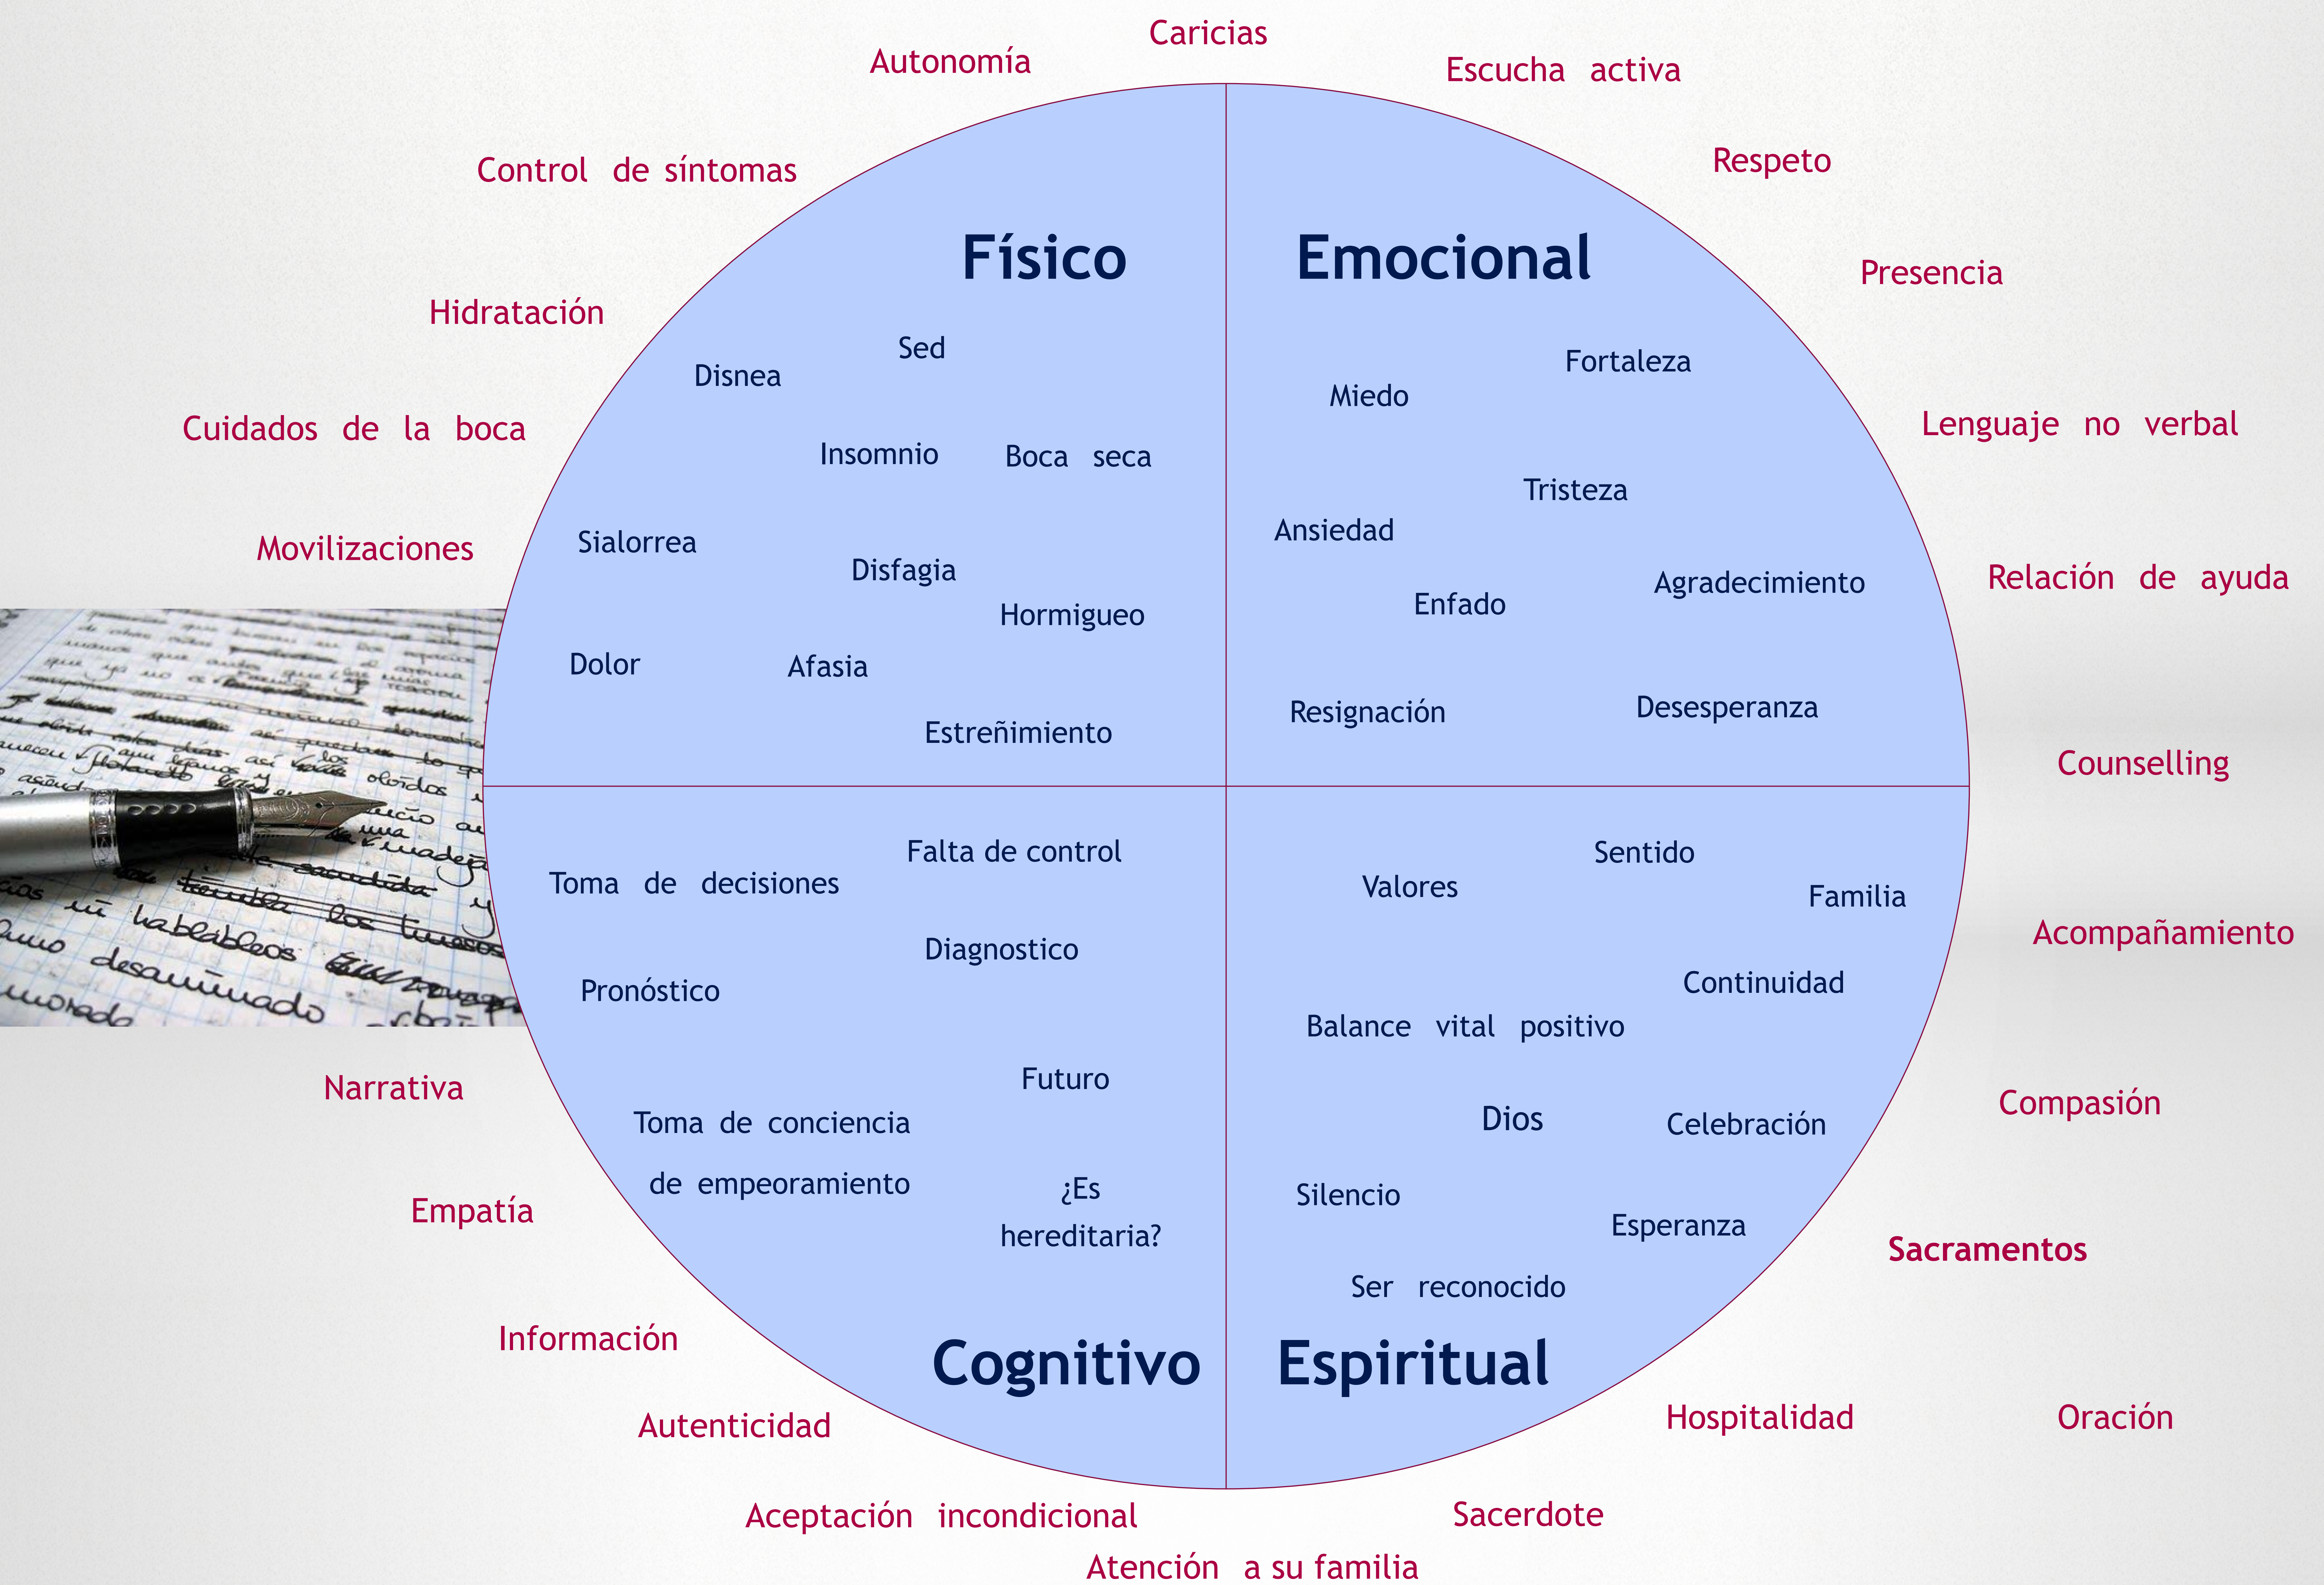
Caricias

Autonomía

Escucha activa

Control de síntomas

Respeto

Presencia

Hidratación

Cuidados de la boca

Lenguaje no verbal

Movilizaciones

Relación de ayuda

Counselling

Acompañamiento

Narrativa

Compasión

Empatía

Sacramentos

Información

Autenticidad

Hospitalidad

Oración

Aceptación incondicional

Sacerdote

Atención a su familia

Físico

Sed

Disnea

Insomnio

Boca seca

Sialorrea

Disfagia

Hormigueo

Dolor

Afasia

Estreñimiento

Emocional

Fortaleza

Miedo

Tristeza

Ansiedad

Agradecimiento

Enfado

Resignación

Desesperanza

Falta de control

Toma de decisiones

Diagnostico

Pronóstico

Futuro

Toma de conciencia

de empeoramiento

¿Es hereditaria?

Cognitivo

Sentido

Valores

Familia

Continuidad

Balance vital positivo

Dios

Celebración

Silencio

Esperanza

Ser reconocido

Espiritual